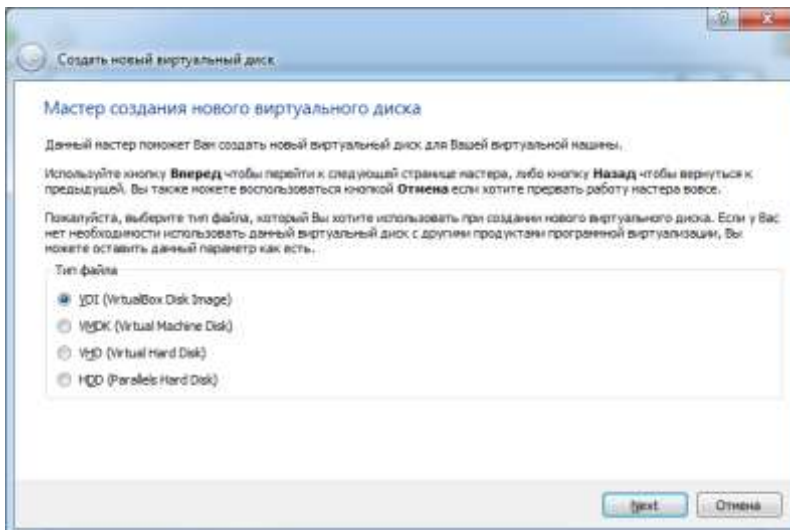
Создать новый виртуальный диск

Мастер создания нового виртуального диска

Данный мастер поможет Вам создать новый виртуальный диск для Вашей виртуальной машины.

Используйте кнопку **Вперед** чтобы перейти к следующей странице мастера, либо кнопку **Назад** чтобы вернуться к предыдущей. Вы также можете воспользоваться кнопкой **Отмена** если хотите прервать работу мастера вовсе.

Пожалуйста, выберите тип файла, который Вы хотите использовать при создании нового виртуального диска. Если у Вас нет необходимости использовать данный виртуальный диск с другими продуктами программной виртуализации, Вы можете оставить данный параметр как есть.

Тип файла

VDI (VirtualBox Disk Image)

VMDK (Virtual Machine Disk)

VHD (Virtual Hard Disk)

HDD (Parallels Hard Disk)

Next

Отмена